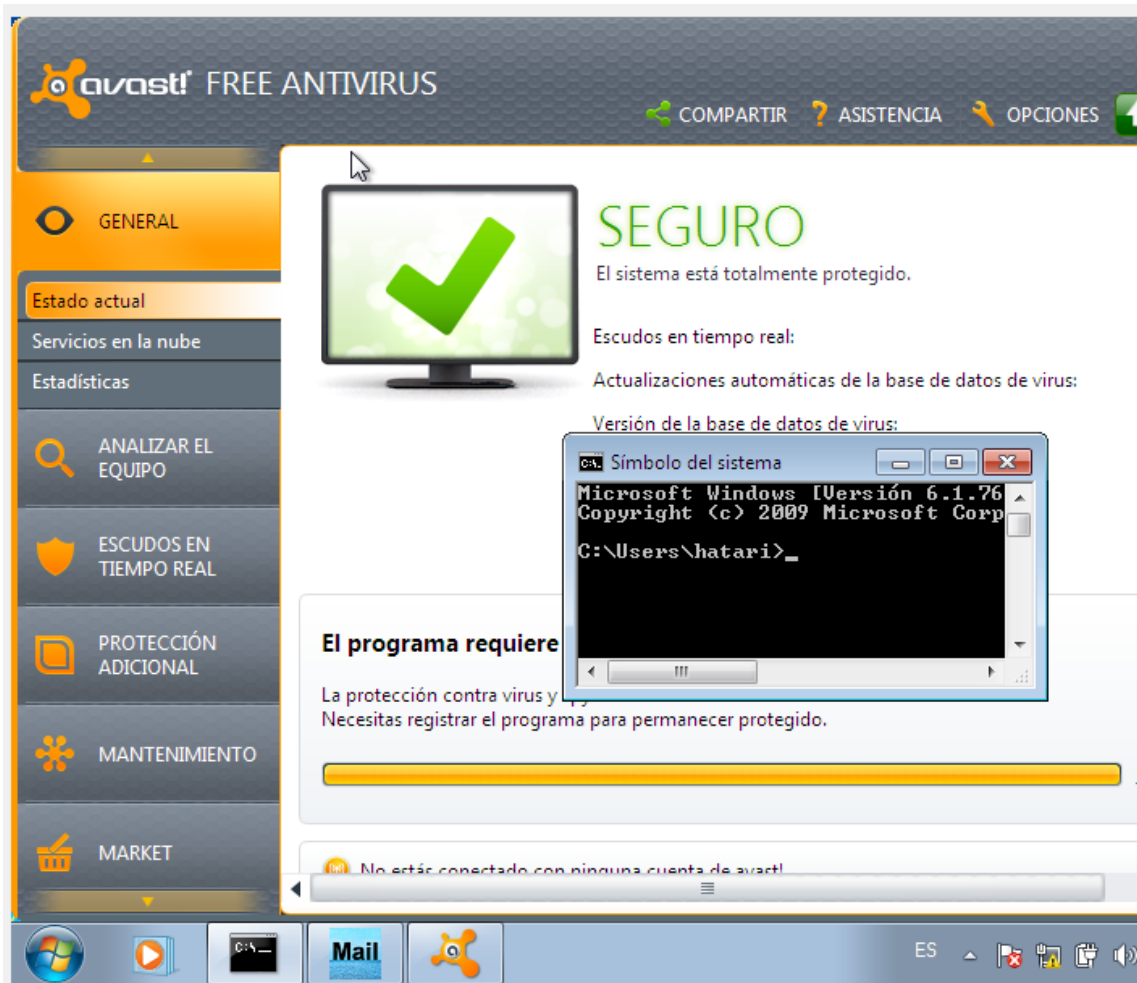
avast! FREE ANTIVIRUS

COMPARTIR ASISTENCIA OPCIONES

GENERAL

Estado actual
Servicios en la nube
Estadísticas

ANALIZAR EL EQUIPO

ESCUDOS EN TIEMPO REAL

PROTECCIÓN ADICIONAL

MANTENIMIENTO

MARKET

SEGURO
El sistema está totalmente protegido.

Escudos en tiempo real:

Actualizaciones automáticas de la base de datos de virus:

Versión de la base de datos de virus:

Símbolo del sistema

Microsoft Windows [Versión 6.1.76
Copyright (c) 2009 Microsoft Corp

C:\Users\hatari>_

El programa requiere

La protección contra virus y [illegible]
Necesitas registrar el programa para permanecer protegido.

No estás conectado con ninguna cuenta de avast!

Mail

ES